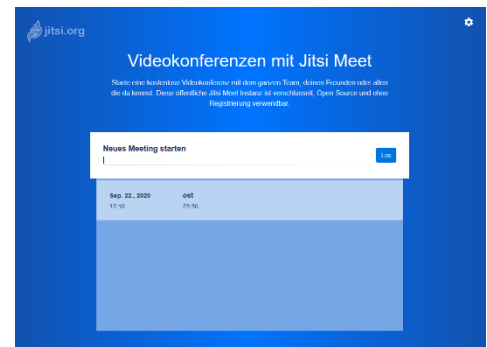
jitsi.org

Videokonferenzen mit Jitsi Meet

Starte eine kostenlose Videokonferenz mit dem ganzen Team, deinen Freunden oder allen die du kennst. Diese öffentliche Jitsi Meet Instanz ist verschlüsselt, Open Source und ohne Registrierung verwendbar.

Neues Meeting starten

Los

Sep. 22., 2020
10:10

ost
23:30